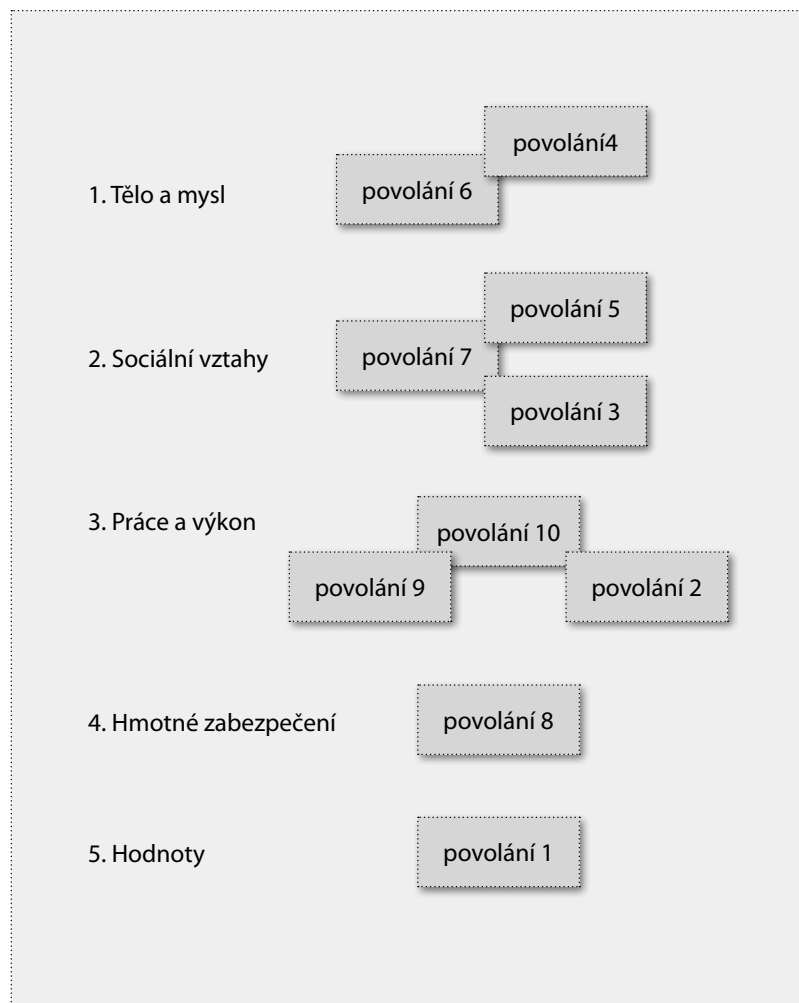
povolání4

1. Tělo a mysl

povolání 6

povolání 5

2. Sociální vztahy

povolání 7

povolání 3

3. Práce a výkon

povolání 10

povolání 9

povolání 2

4. Hmotné zabezpečení

povolání 8

5. Hodnoty

povolání 1